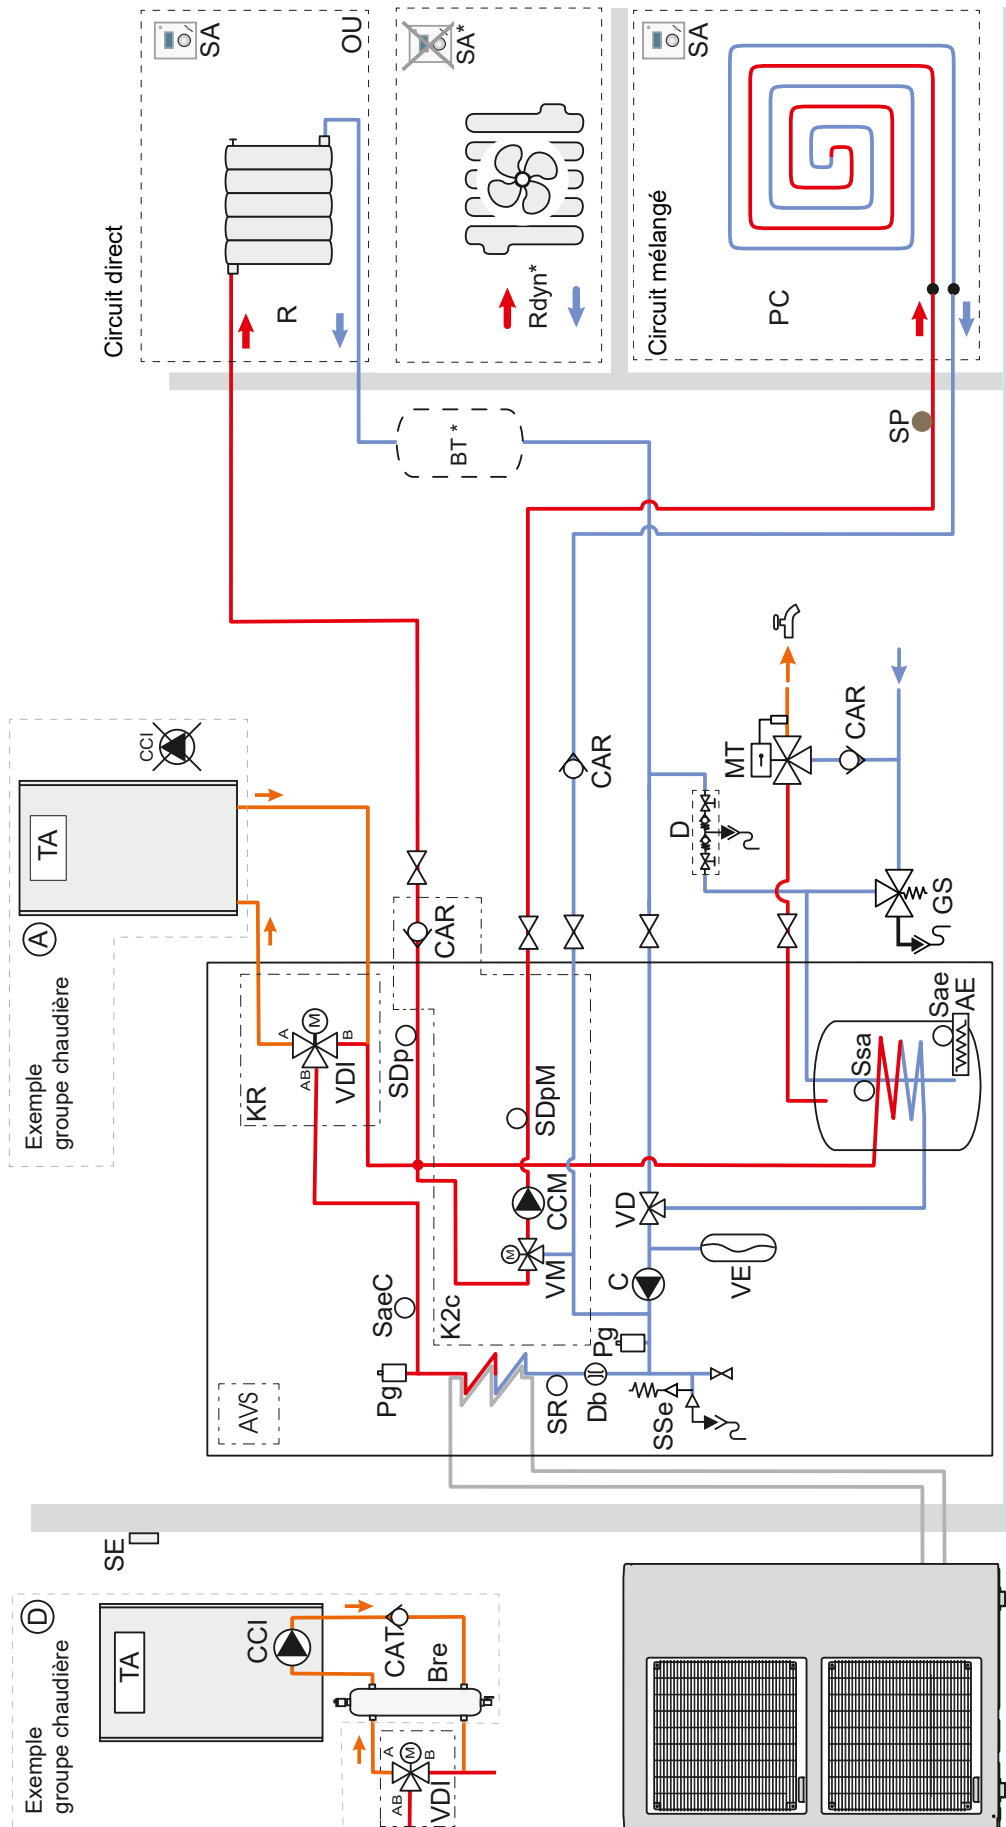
SA
OU
SA*
SA
Circuit direct
R
Rdyn*
Circuit mélangé
PC
BT *
SP
CCI
TA
Ⓐ
Exemple groupe chaudière
CAR
MT
CAR
D
CAR
GS
KR
VDI
A
B
AB
SDp
SDpM
Ssa
Sae
AE
CCM
VD
VM
C
VE
SaeC
K2c
Pg
Pg
AVS
SR
Db
SSe
SE
Ⓓ
Exemple groupe chaudière
TA
CCI
CAT
Bre
A
B
AB
VDI